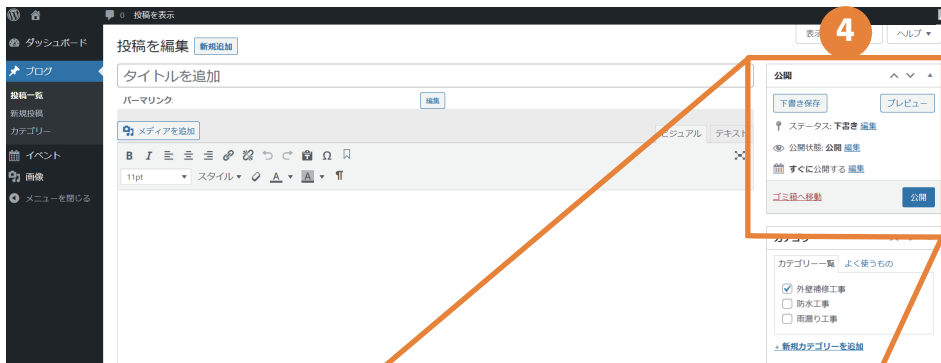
0 投稿を表示

ダッシュボード
ブログ
投稿一覧
新規投稿
カテゴリー
イベント
画像
メニューを閉じる

投稿を編集 新規追加

表示 ヘルプ ▼

4

タイトルを追加
パーマリンク 編集
メディアを追加
ビジュアル テキスト
11pt スタイル

公開
下書き保存 プレビュー
ステータス: 下書き 編集
公開状態: 公開 編集
すぐに公開する 編集
ゴミ箱へ移動 公開

カテゴリー
カテゴリー一覧 よく使うもの
外壁補修工事
防水工事
雨漏り工事
+ 新規カテゴリーを追加